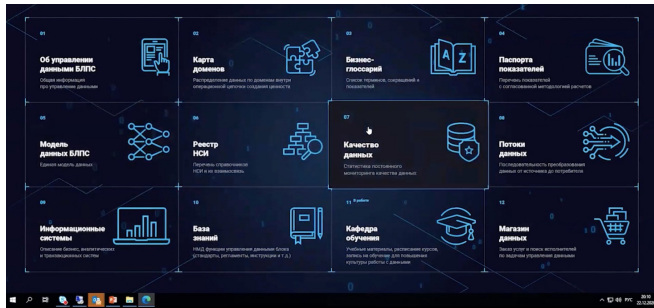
01
Об управлении данными БЛПС
Общая информация про управление данными

02
Карта доменов
Распределение данных по доменам внутри операционной цепочки создания ценности

03
Бизнес-глоссарий
Список терминов, сокращений и показателей

04
Паспорта показателей
Перечень показателей с согласованной методологией расчетов

05
Модель данных БЛПС
Единая модель данных

06
Реестр НСИ
Перечень справочников НСИ и их взаимосвязь

07
Качество данных
Статистика постоянного мониторинга качества данных

08
Потоки данных
Последовательность преобразования данных от источника до потребителя

09
Информационные системы
Описание бизнес, аналитических и транзакционных систем

10
База знаний
НМД функции управления данными блока (стандарты, регламенты, инструкции и т.д.)

11 В работе
Кафедра обучения
Учебные материалы, расписание курсов, запись на обучение для повышения культуры работы с данными

12
Магазин данных
Заказ услуг и поиск исполнителей по задачам управления данными

РУС 20:10 22.12.2022